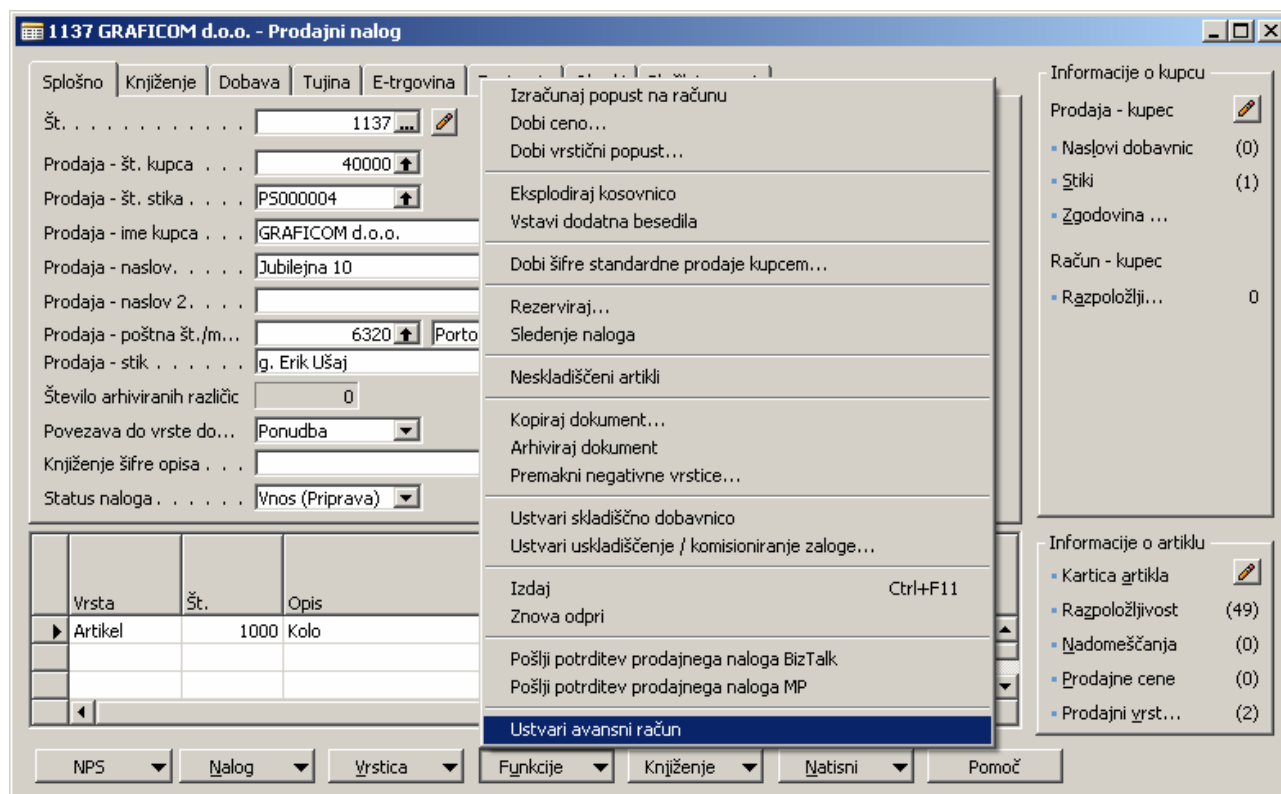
1137 GRAFICOM d.o.o. - Prodajni nalog

Splošno | Knjiženje | Dobava | Tujina | E-trgovina

Št. . . . . . . . . . . . 1137

Prodaja - št. kupca . . . 40000

Prodaja - št. stika . . . . PS000004

Prodaja - ime kupca . . . GRAFICOM d.o.o.

Prodaja - naslov. . . . . Jubilejna 10

Prodaja - naslov 2. . . .

Prodaja - poštna št./m... 6320 Porto

Prodaja - stik . . . . . . g. Erik Ušaj

Število arhiviranih različic 0

Povezava do vrste do... Ponudba

Knjiženje šifre opisa . . .

Status naloga . . . . . . Vnos (Priprava)

Izračunaj popust na računu
Dobi ceno...
Dobi vrstični popust...

Eksplodiraj kosovnico
Vstavi dodatna besedila

Dobi šifre standardne prodaje kupcem...

Rezerviraj...
Sledenje naloga

Neskladiščeni artikli

Kopiraj dokument...
Arhiviraj dokument
Premakni negativne vrstice...

Ustvari skladiščno dobavnico
Ustvari uskladiščenje / komisioniranje zaloge...

Izdaj Ctrl+F11
Znova odpri

Pošlji potrditev prodajnega naloga BizTalk
Pošlji potrditev prodajnega naloga MP

Ustvari avansni račun

Informacije o kupcu
Prodaja - kupec
Naslovi dobavnic (0)
Stiki (1)
Zgodovina ...
Račun - kupec
Razpoložlji... 0

| Vrsta | Št. | Opis |
|---|---|---|
| Artikel | 1000 | Kolo |

Informacije o artiklu
Kartica artikla
Razpoložljivost (49)
Nadomeščanja (0)
Prodajne cene (0)
Prodajni vrst... (2)

NPS | Nalog | Vrstica | Funkcije | Knjiženje | Natisni | Pomoč